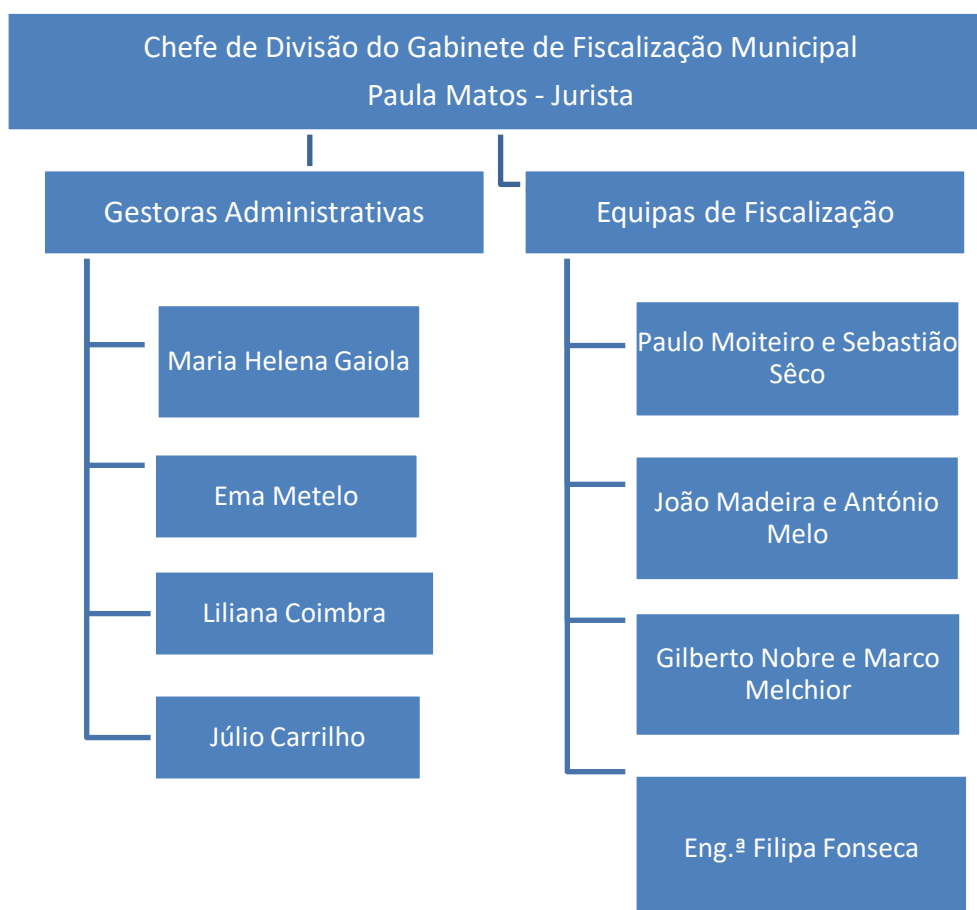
Chefe de Divisão do Gabinete de Fiscalização Municipal
Paula Matos - Jurista

Gestoras Administrativas

Maria Helena Gaiola

Ema Metelo

Liliana Coimbra

Júlio Carrilho

Equipas de Fiscalização

Paulo Moiteiro e Sebastião Sêco

João Madeira e António Melo

Gilberto Nobre e Marco Melchior

Eng.ª Filipa Fonseca